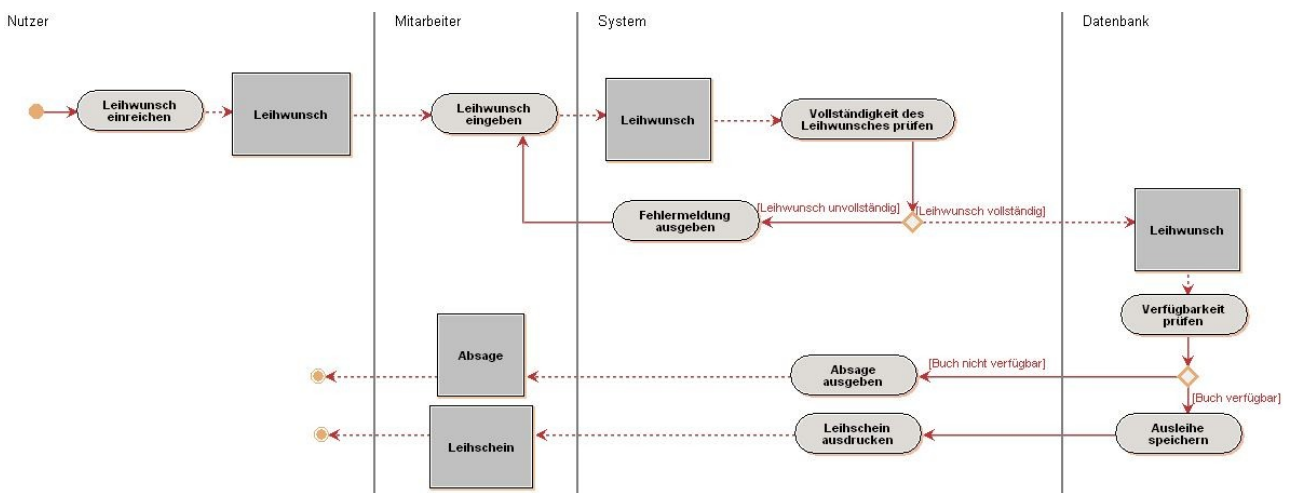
Nutzer

Mitarbeiter

System

Datenbank

Leihwunsch einreichen

Leihwunsch

Leihwunsch eingeben

Leihwunsch

Vollständigkeit des Leihwunsches prüfen

[Leihwunsch unvollständig]

[Leihwunsch vollständig]

Fehlermeldung ausgeben

Leihwunsch

Verfügbarkeit prüfen

Absage

Absage ausgeben

[Buch nicht verfügbar]

[Buch verfügbar]

Leihschein

Leihschein ausdrucken

Ausleihe speichern